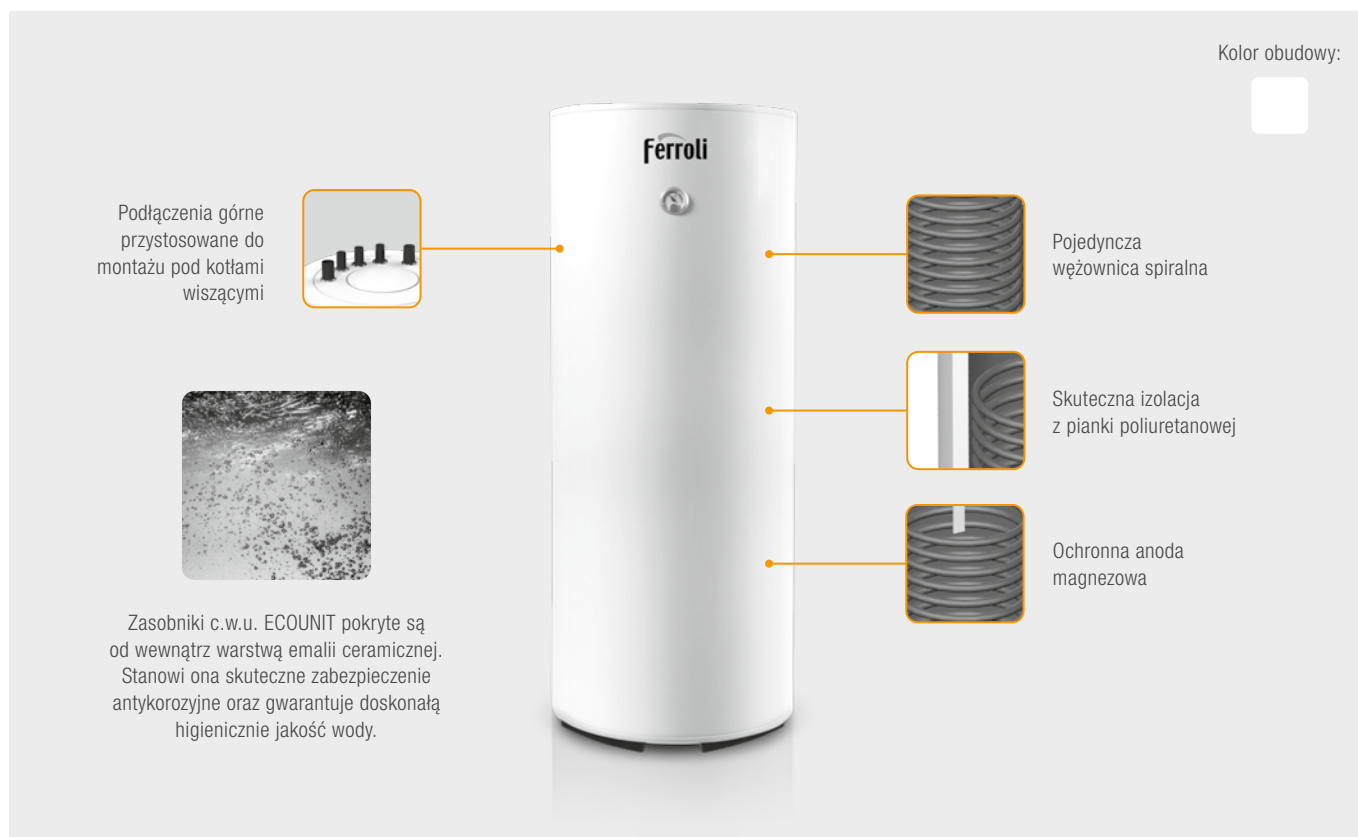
Kolor obudowy:

ferroli

Podłączenia górne przystosowane do montażu pod kotłami wiszącymi

Zasobniki c.w.u. ECOUNIT pokryte są od wewnątrz warstwą emalii ceramicznej. Stanowi ona skuteczne zabezpieczenie antykorozyjne oraz gwarantuje doskonałą higienicznie jakość wody.

Pojedyncza wężownica spiralna

Skuteczna izolacja z pianki poliuretanowej

Ochronna anoda magnezowa